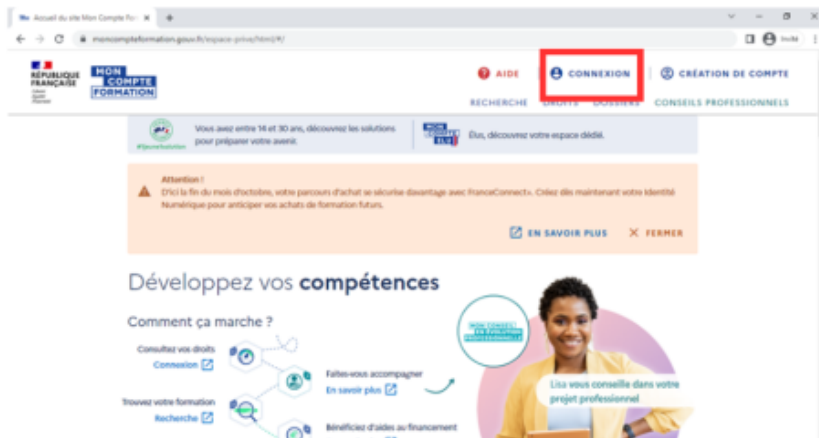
Accueil du site Mon Compte For ×

moncompteformation.gouv.fr/espace-prive/html/#/

Invité

RÉPUBLIQUE FRANÇAISE
Liberté Égalité Fraternité

MON COMPTE FORMATION

AIDE

CONNEXION

CRÉATION DE COMPTE

RECHERCHE

DROITS

DOSSIERS

CONSEILS PROFESSIONNELS

#1jeune1solution

Vous avez entre 14 et 30 ans, découvrez les solutions pour préparer votre avenir.

MON COMPTE ÉLU

Élu, découvrez votre espace dédié.

Attention !
D'ici la fin du mois d'octobre, votre parcours d'achat se sécurise davantage avec FranceConnect+. Créez dès maintenant votre Identité Numérique pour anticiper vos achats de formation futurs.

EN SAVOIR PLUS

FERMER

Développez vos compétences

Comment ça marche ?

Consultez vos droits
Connexion

Faites-vous accompagner
En savoir plus

Trouvez votre formation
Recherche

Bénéficiez d'aides au financement

MON CONSEIL EN ÉVOLUTION PROFESSIONNELLE

Lisa vous conseille dans votre projet professionnel